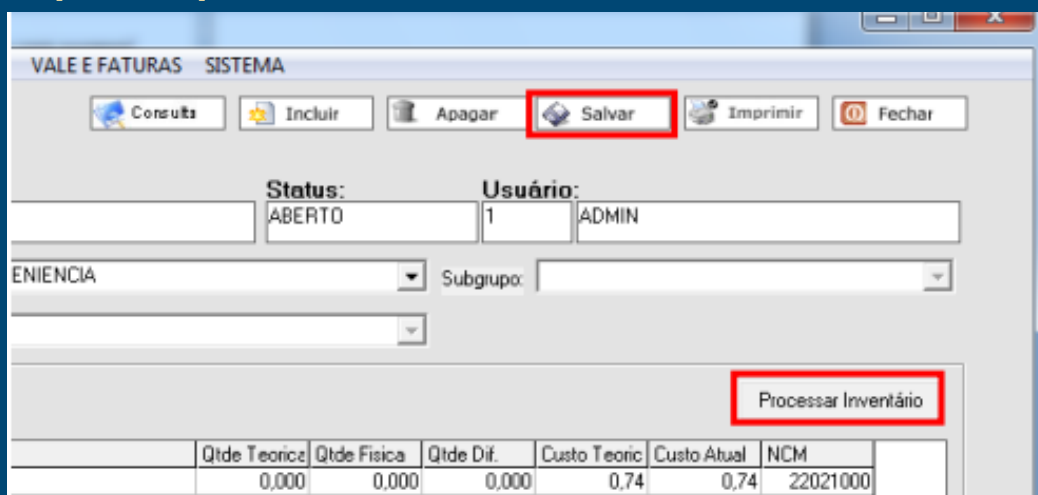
VALE E FATURAS SISTEMA

Consulta Incluir Apagar Salvar Imprimir Fechar

Status:
ABERTO

Usuário:
1 ADMIN

ENIENCIA

Subgrupo:

Processar Inventário

| Qtde Teorica | Qtde Fisica | Qtde Dif. | Custo Teoric | Custo Atual | NCM |
|---|---|---|---|---|---|
| 0,000 | 0,000 | 0,000 | 0,74 | 0,74 | 22021000 |